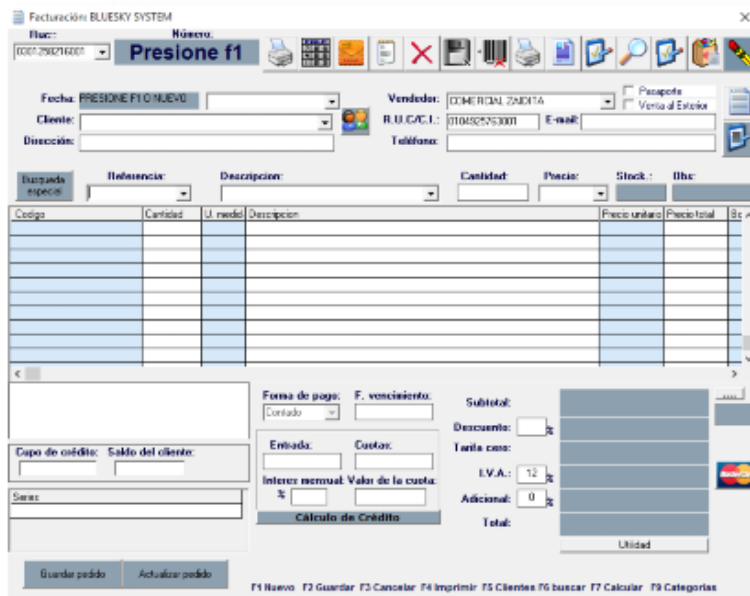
Facturación: BLUESKY SYSTEM

Ruc: 0001-2592716001
Número: Presione f1

Fecha: PRESIONE F1 O NUEVO
Cliente:
Dirección:
Vendedor: COMERCIAL ZAIDITA
R.U.C/C.I.: 0104325753001
E-mail:
Teléfono:
Pasaporte
Venta al Exterior

Busqueda especial
Referencia:
Descripcion:
Cantidad:
Precio:
Stock.:
Obs:

| Codigo | Cantidad | U. medid | Descripcion | Precio unitario | Precio total | Bo |
|---|---|---|---|---|---|---|
| | | | | | | |

Forma de pago: Contado
F. vencimiento:
Subtotal:
Descuento: %
Tarifa cero:
I.V.A.: 12 %
Adicional: 0 %
Total:
Cupo de crédito:
Saldo del cliente:
Entrada:
Cuotas:
Interes mensual: %
Valor de la cuota:
Cálculo de Crédito
Series
Utilidad

Guardar pedido
Actualizar pedido

F1 Nuevo F2 Guardar F3 Cancelar F4 Imprimir F5 Clientes F6 buscar F7 Calcular F9 Categorias